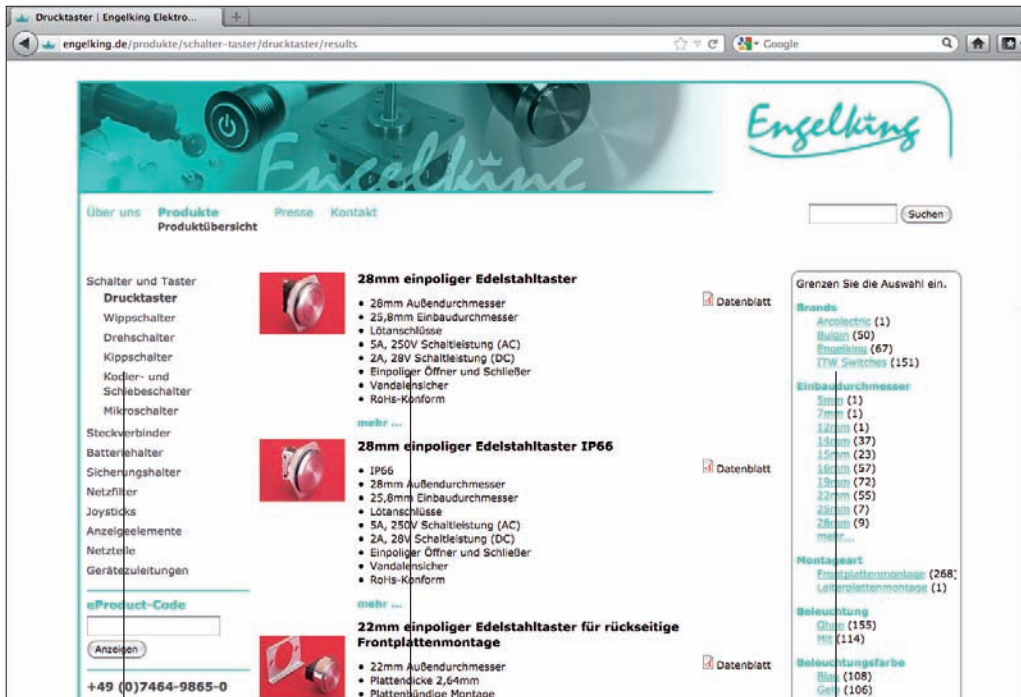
Drucktaster | Engelking Elektro...

engelking.de/produkte/schalter-taster/drucktaster/results

Google

Engelking

Engelking

Über uns Produkte Produktübersicht Presse Kontakt

Suchen

Schalter und Taster
Drucktaster
Wippschalter
Drehschalter
Kippschalter
Kodier- und Schiebeschalter
Mikroschalter
Steckverbinder
Batteriehalter
Sicherungshalter
Netzfilter
Joysticks
Anzeigeelemente
Netzteile
Gerätezuleitungen

eProduct-Code

Anzeigen

+49 (0)7464-9865-0

28mm einpoliger Edelstahltaster

• 28mm Außendurchmesser
• 25,8mm Einbaudurchmesser
• Lötanschlüsse
• 5A, 250V Schaltleistung (AC)
• 2A, 28V Schaltleistung (DC)
• Einpoliger Öffner und Schließer
• Vandalensicher
• RoHs-Konform

mehr ...

Datenblatt

28mm einpoliger Edelstahltaster IP66

• IP66
• 28mm Außendurchmesser
• 25,8mm Einbaudurchmesser
• Lötanschlüsse
• 5A, 250V Schaltleistung (AC)
• 2A, 28V Schaltleistung (DC)
• Einpoliger Öffner und Schließer
• Vandalensicher
• RoHs-Konform

mehr ...

Datenblatt

22mm einpoliger Edelstahltaster für rückseitige Frontplattenmontage

• 22mm Außendurchmesser
• Plattendicke 2,64mm
• Plattenbündige Montage

Datenblatt

Grenzen Sie die Auswahl ein.

Brands
Arcolectric (1)
Bulgin (50)
Engelking (67)
ITW Switches (151)

Einbaudurchmesser
5mm (1)
7mm (1)
12mm (1)
14mm (37)
15mm (23)
16mm (57)
19mm (72)
22mm (55)
25mm (7)
28mm (9)
mehr...

Montageart
Frontplattenmontage (268)
Leiterplattenmontage (1)

Beleuchtung
Ohne (155)
Mit (114)

Beleuchtungsfarbe
Blau (108)
Gelb (106)